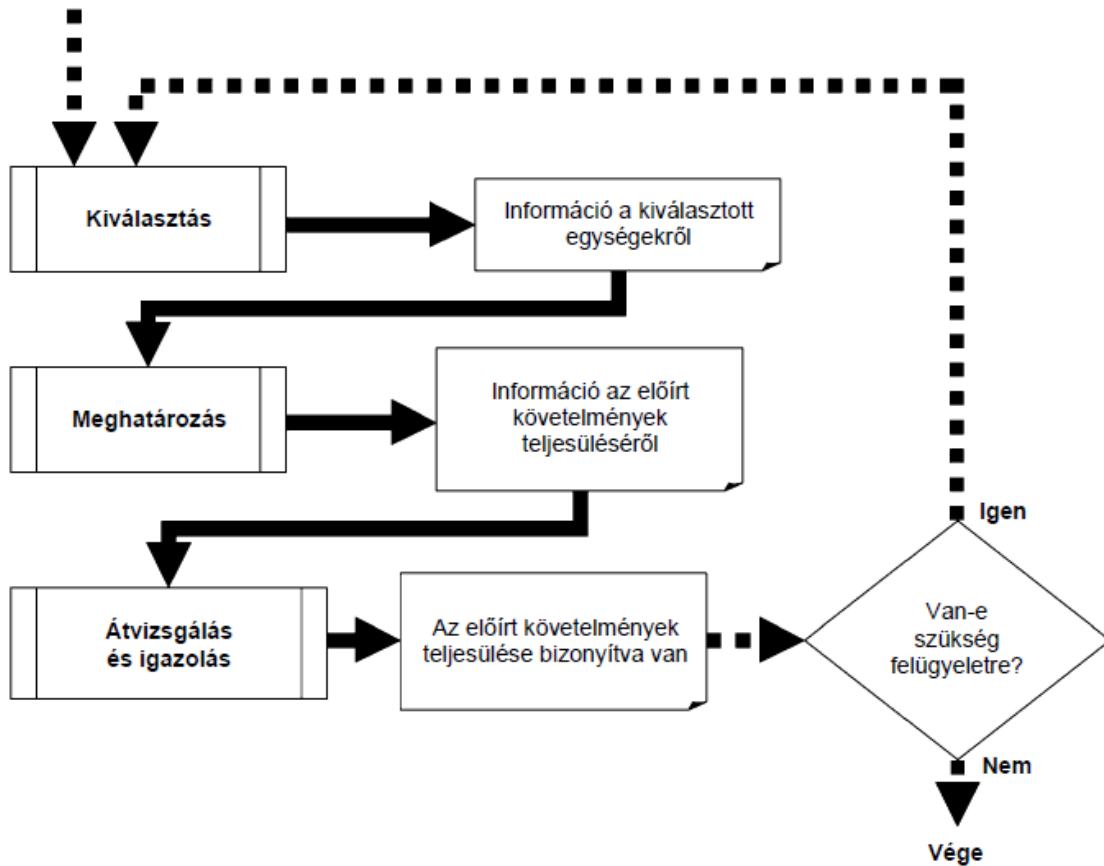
Kiválasztás

Információ a kiválasztott egységekről

Meghatározás

Információ az előírt követelmények teljesüléséről

Átvizsgálás és igazolás

Az előírt követelmények teljesülése bizonyítva van

Igen

Van-e szükség felügyeletre?

Nem

Vége